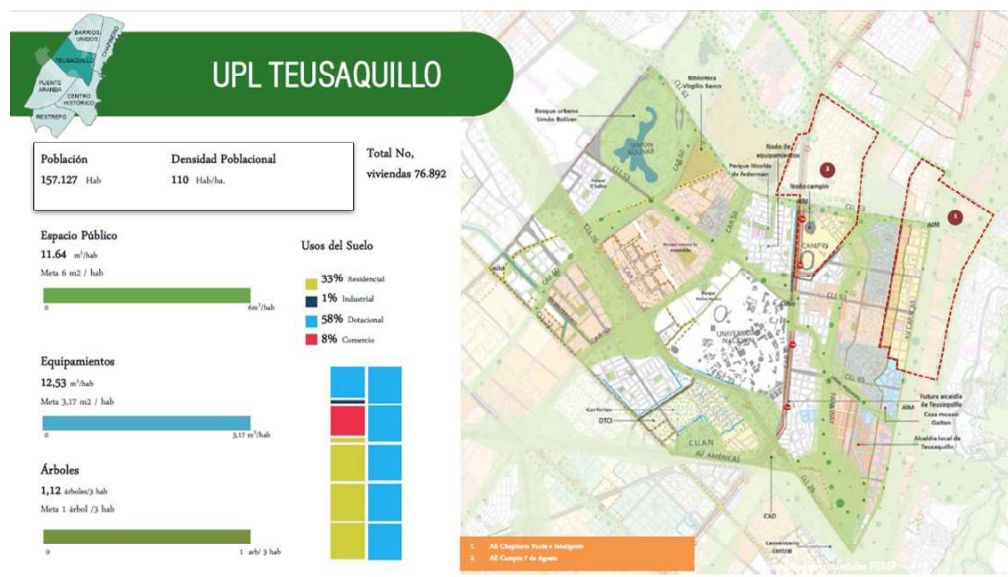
BARRIOS UNIDOS
TEUSAQUILLO
CHAPINERO
PUENTE ARANDA
CENTRO HISTÓRICO
RESTREPO

UPL TEUSAQUILLO

| Población | Densidad Poblacional |
|---|---|
| 157.127 Hab | 110 Hab/ha. |

Total No, viviendas 76.892

Espacio Público
11.64 $m^2$/hab
Meta 6 m2 / hab
0
6$m^2$/hab

Usos del Suelo
33% Residencial
1% Industrial
58% Dotacional
8% Comercio

Equipamientos
12,53 $m^2$/hab
Meta 3.17 m2 / hab
0
3,17 $m^2$/hab

Árboles
1,12 árboles/3 hab
Meta 1 árbol /3 hab
0
1 arb/ 3 hab

Biblioteca Virgilio Barco
Bosque urbano Simón Bolívar
PARQUE SIMÓN BOLÍVAR
Nodo de equipamientos
Parque Nicolás de federman
Nodo campin
CAMPIN
UNIVERSIDAD NACIONAL
CLL 53
CLL 26
CLL 63
CAN
DTCI
AV. AMÉRICAS
CAD
Futura alcaldía de Teusaquillo
Casa museo Gaitan
Alcaldia local de Teusaquillo
Cementerio central
AIM
2
3

1. AE Chapinero Verde e Inteligente
2. AE Campin 7 de Agosto